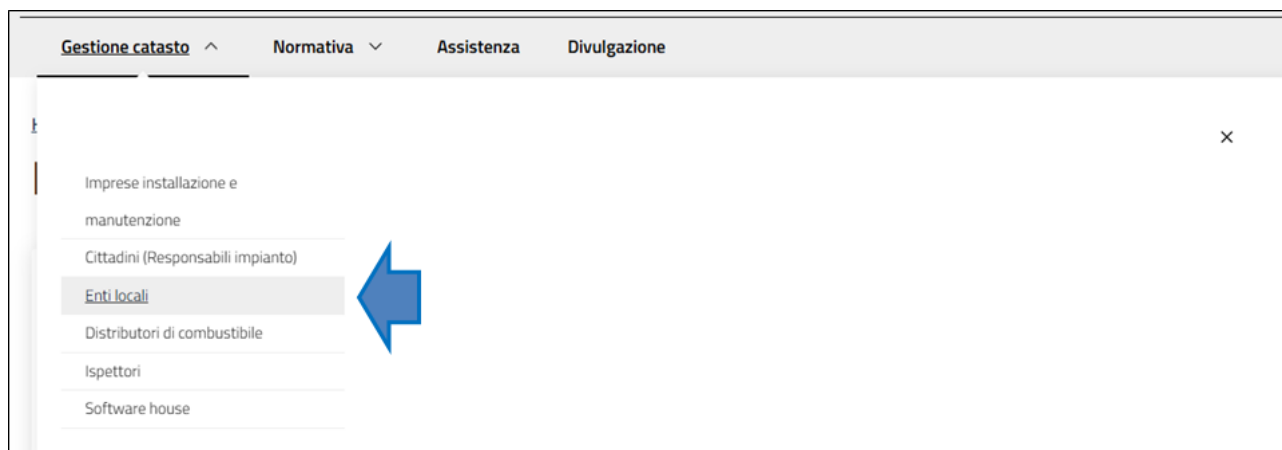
Gestione catasto ^ Normativa ∨ Assistenza Divulgazione

×

Imprese installazione e manutenzione

Cittadini (Responsabili impianto)

Enti locali

Distributori di combustibile

Ispettori

Software house